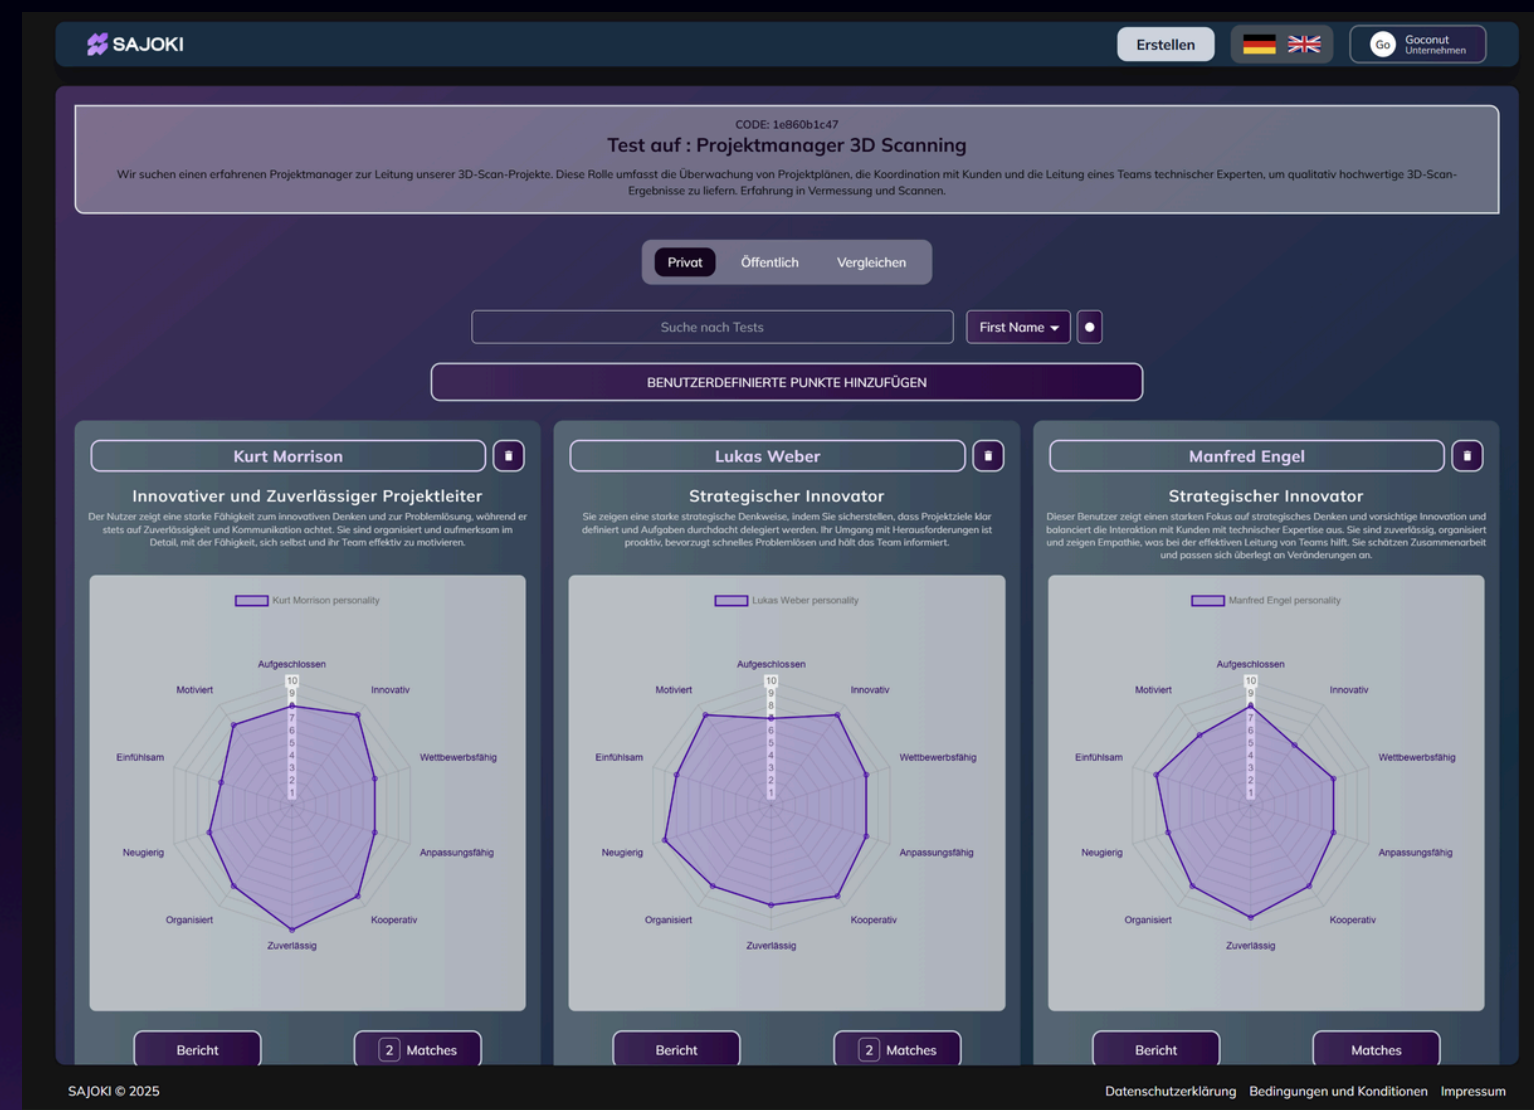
SAJOKI

Erstellen

Go Goconut Unternehmen

CODE: 1e860b1c47

Test auf : Projektmanager 3D Scanning

Wir suchen einen erfahrenen Projektmanager zur Leitung unserer 3D-Scan-Projekte. Diese Rolle umfasst die Überwachung von Projektplänen, die Koordination mit Kunden und die Leitung eines Teams technischer Experten, um qualitativ hochwertige 3D-Scan-Ergebnisse zu liefern. Erfahrung in Vermessung und Scannen.

Privat Öffentlich Vergleichen

Suche nach Tests

First Name

BENUTZERDEFINIERTE PUNKTE HINZUFÜGEN

Kurt Morrison

Innovativer und Zuverlässiger Projektleiter

Der Nutzer zeigt eine starke Fähigkeit zum innovativen Denken und zur Problemlösung, während er stets auf Zuverlässigkeit und Kommunikation achtet. Sie sind organisiert und aufmerksam im Detail, mit der Fähigkeit, sich selbst und ihr Team effektiv zu motivieren.

Kurt Morrison personality

Aufgeschlossen, Innovativ, Wettbewerbsfähig, Anpassungsfähig, Kooperativ, Zuverlässig, Organisiert, Neugierig, Einfühlsam, Motiviert

10 9 8 7 6 5 4 3 2 1

Bericht

2 Matches

Lukas Weber

Strategischer Innovator

Sie zeigen eine starke strategische Denkweise, indem Sie sicherstellen, dass Projektziele klar definiert und Aufgaben durchdacht delegiert werden. Ihr Umgang mit Herausforderungen ist proaktiv, bevorzugt schnelles Problemlösen und hält das Team informiert.

Lukas Weber personality

Aufgeschlossen, Innovativ, Wettbewerbsfähig, Anpassungsfähig, Kooperativ, Zuverlässig, Organisiert, Neugierig, Einfühlsam, Motiviert

10 9 8 7 6 5 4 3 2 1

Bericht

2 Matches

Manfred Engel

Strategischer Innovator

Dieser Benutzer zeigt einen starken Fokus auf strategisches Denken und vorsichtige Innovation und balanciert die Interaktion mit Kunden mit technischer Expertise aus. Sie sind zuverlässig, organisiert und zeigen Empathie, was bei der effektiven Leitung von Teams hilft. Sie schätzen Zusammenarbeit und passen sich überlegt an Veränderungen an.

Manfred Engel personality

Aufgeschlossen, Innovativ, Wettbewerbsfähig, Anpassungsfähig, Kooperativ, Zuverlässig, Organisiert, Neugierig, Einfühlsam, Motiviert

10 9 7 6 5 4 3 2 1

Bericht

Matches

SAJOKI © 2025

Datenschutzerklärung Bedingungen und Konditionen Impressum